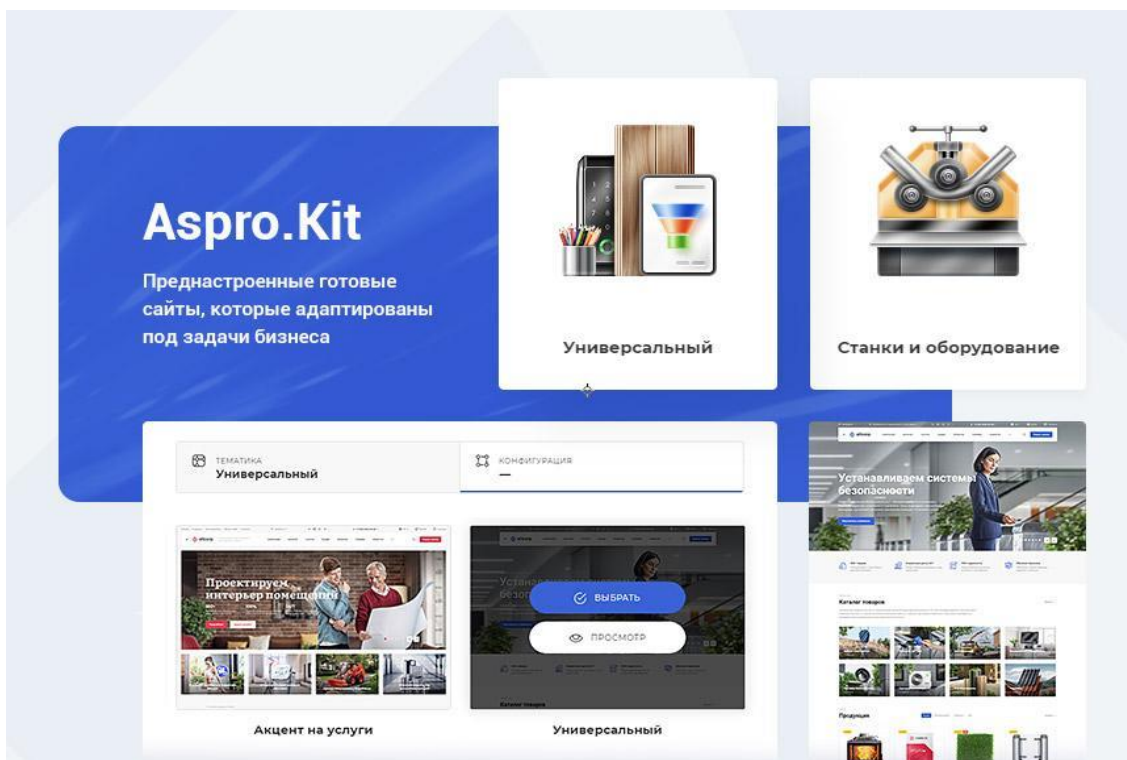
Aspro.Kit

Преднастроенные готовые сайты, которые адаптированы под задачи бизнеса

Универсальный

Станки и оборудование

ТЕМАТИКА
Универсальный

КОНФИГУРАЦИЯ
—

Проектируем интерьер помещений

ВЫБРАТЬ

ПРОСМОТР

Акцент на услуги

Универсальный

Устанавливаем системы безопасности

Каталог товаров

Продукция